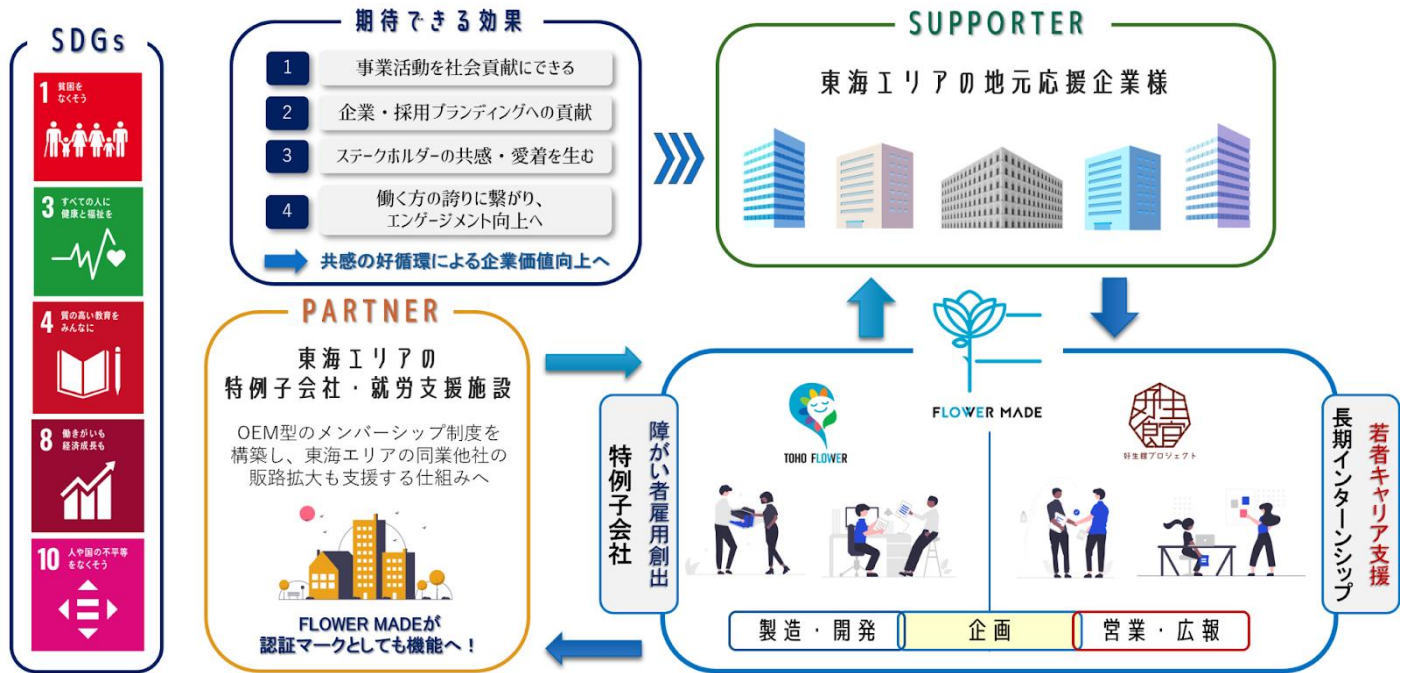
SDGs

1 貧困をなくそう

3 すべての人に健康と福祉を

4 質の高い教育をみんなに

8 働きがいも経済成長も

10 人や国の不平等をなくそう

期待できる効果

1 事業活動を社会貢献にできる

2 企業・採用ブランディングへの貢献

3 ステークホルダーの共感・愛着を生む

4 働く方の誇りに繋がり、エンゲージメント向上へ

共感の好循環による企業価値向上へ

SUPPORTER

東海エリアの地元応援企業様

PARTNER

東海エリアの特例子会社・就労支援施設

OEM型のメンバーシップ制度を構築し、東海エリアの同業他社の販路拡大も支援する仕組みへ

FLOWER MADEが認証マークとしても機能へ！

FLOWER MADE

特例子会社

障がい者雇用創出

TOHO FLOWER

好生館プロジェクト

長期インターンシップ

若者キャリア支援

製造・開発

企画

営業・広報